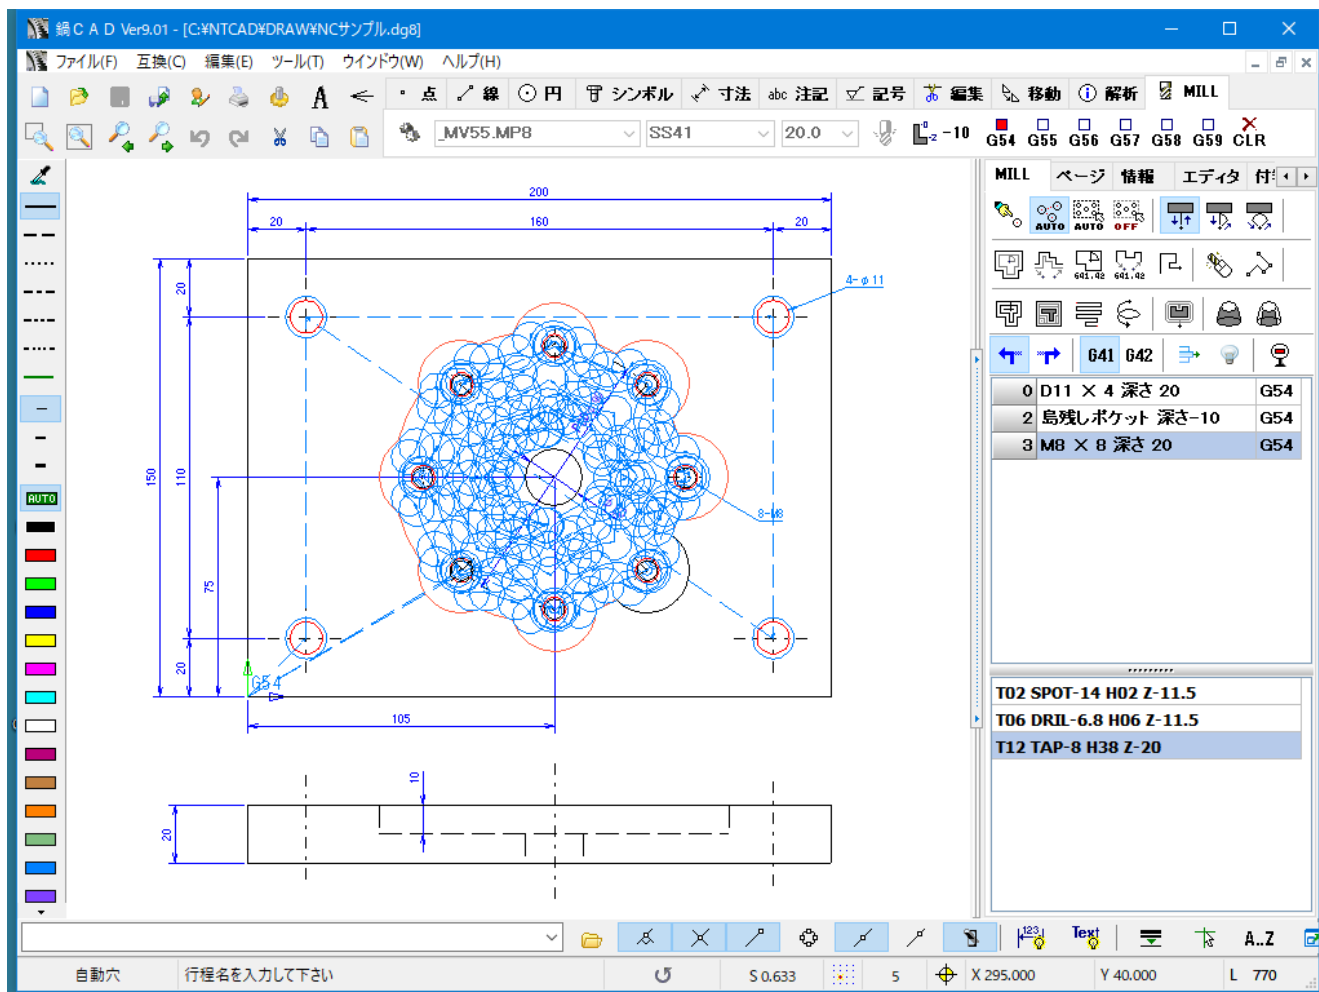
鍋ＣＡＤ Ver9.01 - [C:¥NTCAD¥DRAW¥NCサンプル.dg8]

ファイル(F) 互換(C) 編集(E) ツール(T) ウインドウ(W) ヘルプ(H)

点 線 円 シンボル 寸法 注記 記号 編集 移動 解析 MILL

_MV55.MP8 SS41 20.0 -10 G54 G55 G56 G57 G58 G59 CLR

AUTO

MILL ページ 情報 エディタ 付

AUTO AUTO OFF

G41 G42

| 0 | D11 × 4 深さ 20 | G54 |
|---|---|---|
| 2 | 島残しポケット 深さ-10 | G54 |
| 3 | M8 × 8 深さ 20 | G54 |

T02 SPOT-14 H02 Z-11.5
T06 DRIL-6.8 H06 Z-11.5
T12 TAP-8 H38 Z-20

200
20
160
20
4-φ11
20
150
110
75
20
8-M8
G54
105
10
20

Text A..Z

自動穴 行程名を入力して下さい S 0.633 5 X 295.000 Y 40.000 L 770